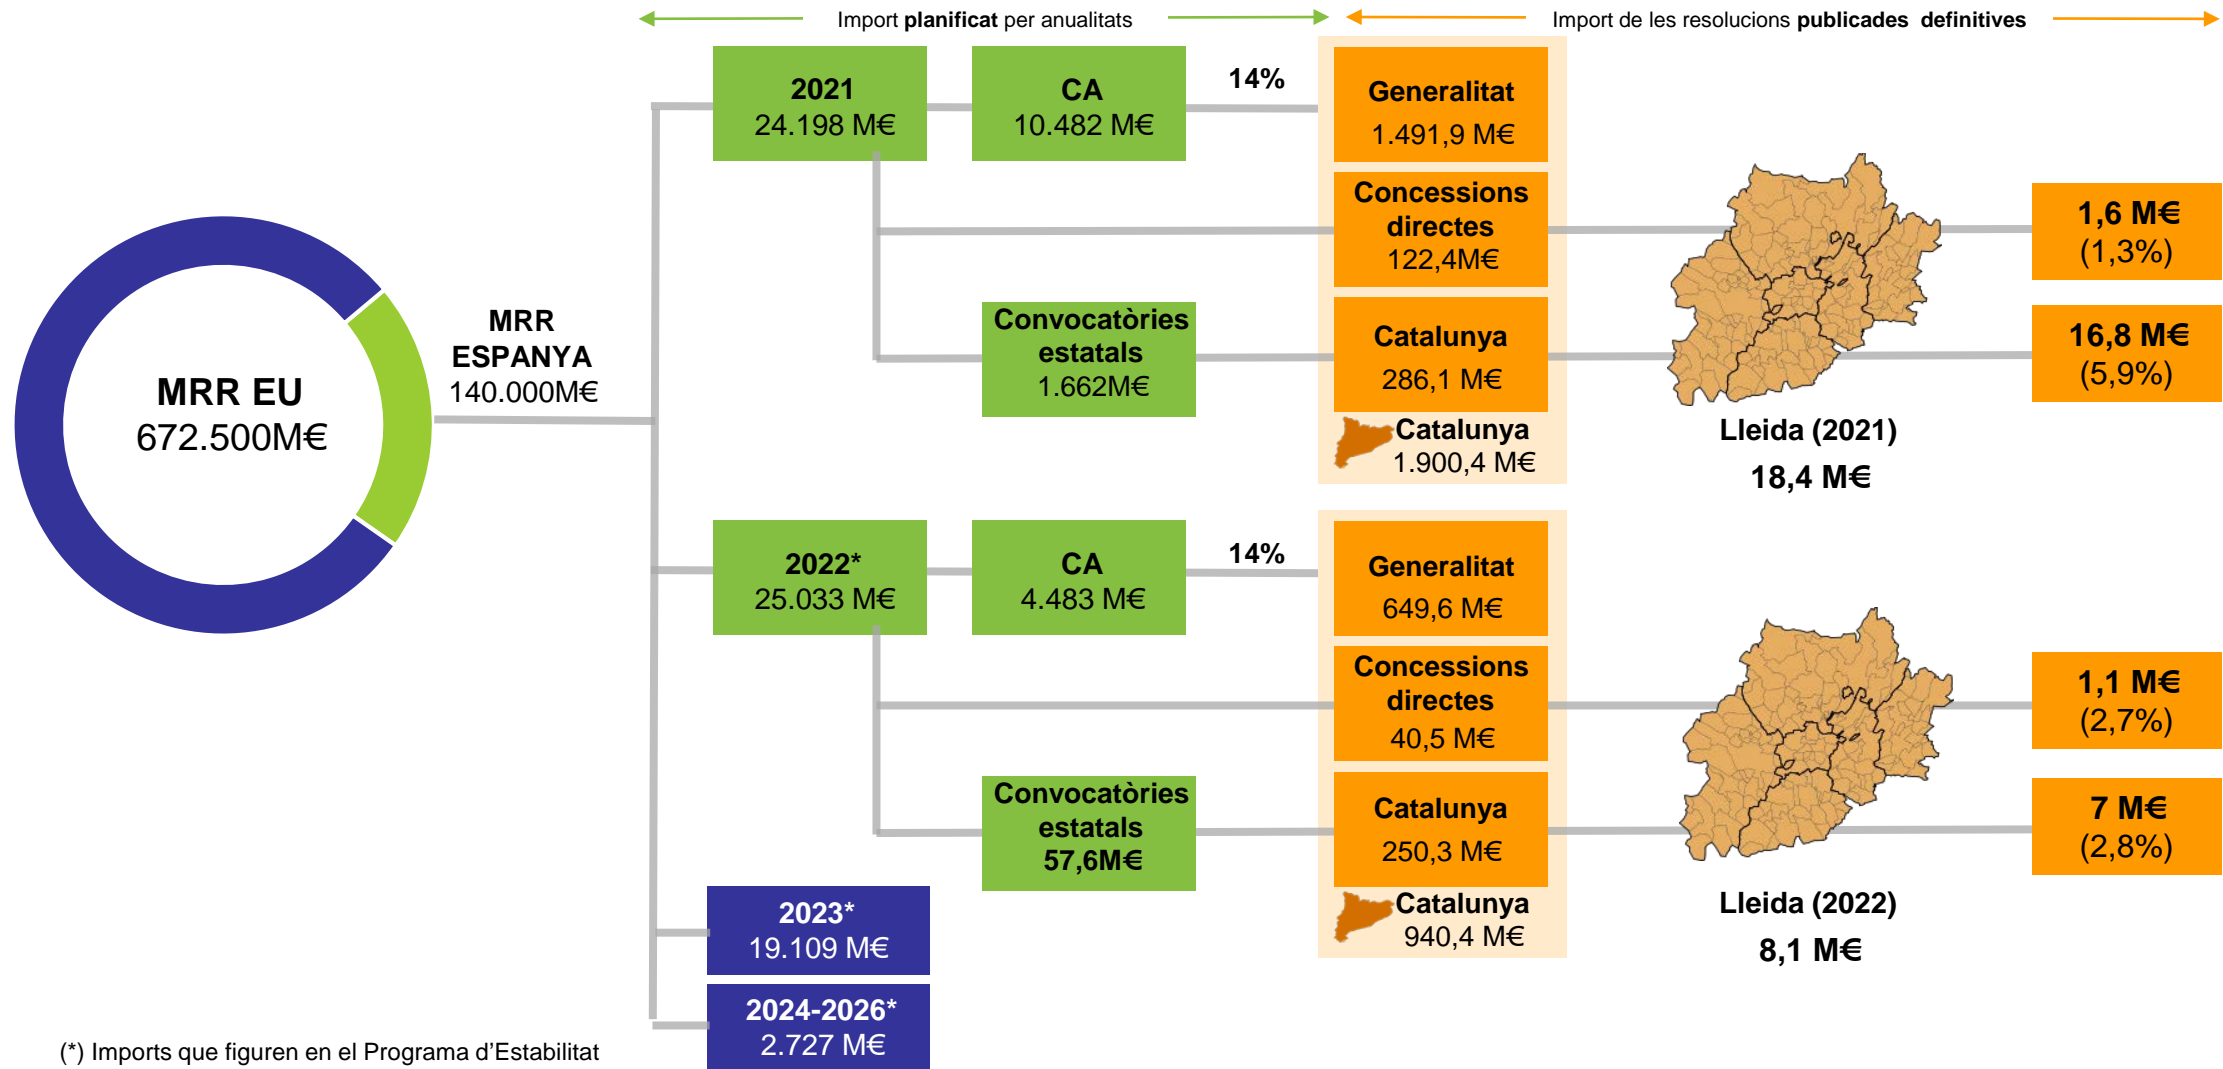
Import **planificat** per anualitats

Import de les resolucions **publicades definitives**

MRR EU
672.500M€

MRR ESPANYA
140.000M€

2021
24.198 M€

CA
10.482 M€

14%

Generalitat
1.491,9 M€

Concessions directes
122,4M€

Convocatòries estatals
1.662M€

Catalunya
286,1 M€

Catalunya
1.900,4 M€

1,6 M€
(1,3%)

16,8 M€
(5,9%)

Lleida (2021)
18,4 M€

2022*
25.033 M€

CA
4.483 M€

14%

Generalitat
649,6 M€

Concessions directes
40,5 M€

Convocatòries estatals
57,6M€

Catalunya
250,3 M€

Catalunya
940,4 M€

1,1 M€
(2,7%)

7 M€
(2,8%)

Lleida (2022)
8,1 M€

2023*
19.109 M€

2024-2026*
2.727 M€

(*) Imports que figuren en el Programa d'Estabilitat